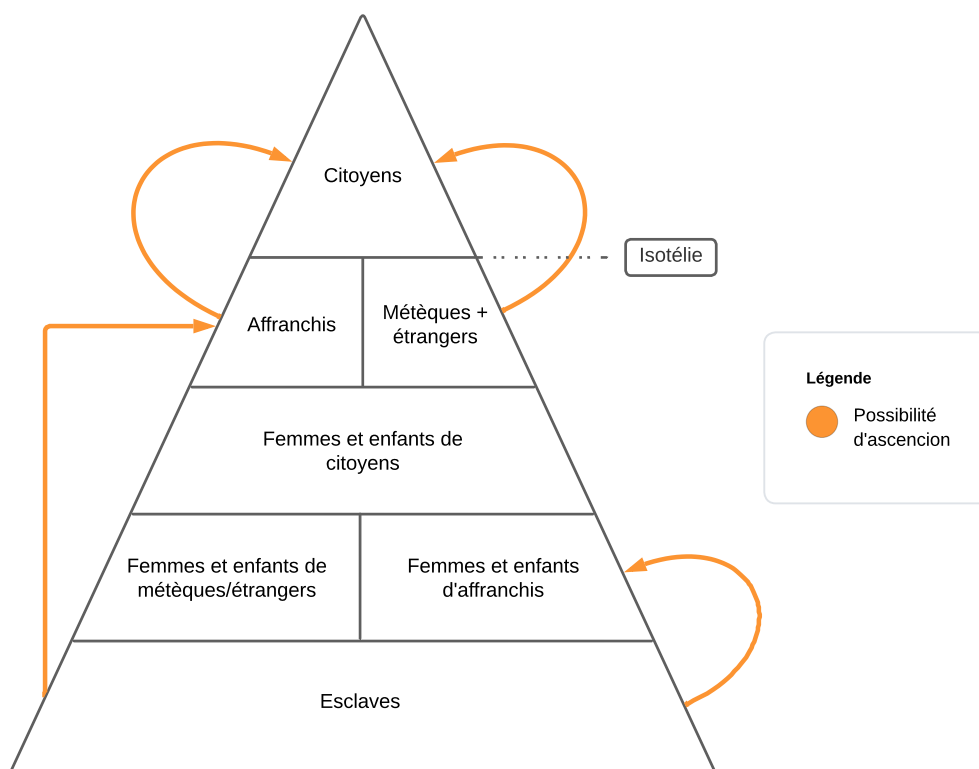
Citoyens

Isotélie

Affranchis

Métèques + étrangers

Légende

Possibilité d'ascencion

Femmes et enfants de citoyens

Femmes et enfants de métèques/étrangers

Femmes et enfants d'affranchis

Esclaves